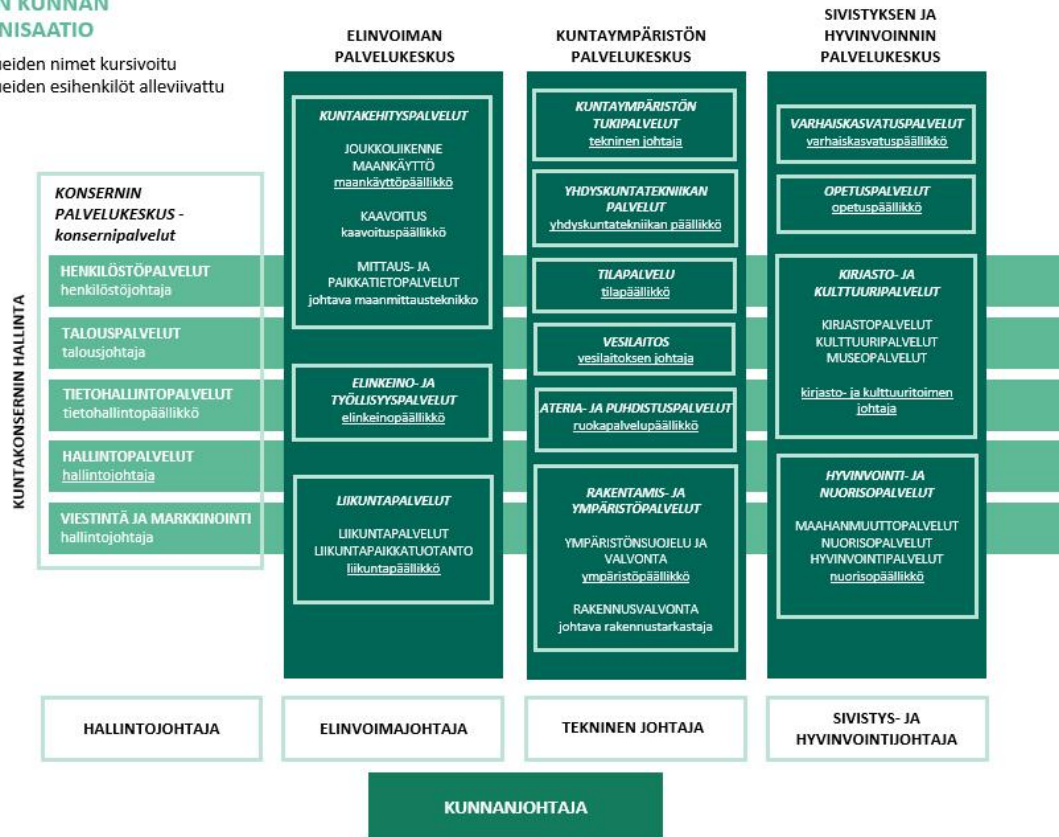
N KUNNAN
NISAATIO

ueiden nimet kursivoitu
ueiden esihenkilöt alleviivattu

KUNTAKONSERNIN HALLINTA

KONSERNIN PALVELUKESKUS - konsernipalvelut

HENKILÖSTÖPALVELUT
henkilöstöjohtaja

TALOUSPALVELUT
talousjohtaja

TIETOHALLINTOPALVELUT
tietohallintopäällikkö

HALLINTOPALVELUT
hallintojohtaja

VIESTINTÄ JA MARKKINOINTI
hallintojohtaja

ELINVOIMAN PALVELUKESKUS

KUNTAKEHITYSPALVELUT

JOUKKOLIIKENNE
MAANKÄYTTÖ
maankäyttöpäällikkö

KAAVOITUS
kaavoituspäällikkö

MITTAUS- JA PAIKKATIETOPALVELUT
johtava maanmittausteknikko

ELINKEINO- JA TYÖLLISYYSPALVELUT
elinkeinopäällikkö

LIIKUNTAPALVELUT

LIIKUNTAPALVELUT
LIIKUNTAPAIKKATUOTANTO
liikuntapäällikkö

KUNTAYMPÄRISTÖN PALVELUKESKUS

KUNTAYMPÄRISTÖN TUKIPALVELUT
tekninen johtaja

YHDYSKUNTATEKNIIKAN PALVELUT
yhdyskuntatekniikan päällikkö

TILAPALVELU
tilapäällikkö

VESILAITOS
vesilaitoksen johtaja

ATERIA- JA PUHDISTUSPALVELUT
ruokapalvelupäällikkö

RAKENTAMIS- JA YMPÄRISTÖPALVELUT

YMPÄRISTÖNSUOJELU JA VALVONTA
ympäristöpäällikkö

RAKENNUSVALVONTA
johtava rakennustarkastaja

SIVISTYKSEN JA HYVINVOINNIN PALVELUKESKUS

VARHAISKASVATUSPALVELUT
varhaiskasvatuspäällikkö

OPETUSPALVELUT
opetuspäällikkö

KIRJASTO- JA KULTTUURIPALVELUT

KIRJASTOPALVELUT
KULTTUURIPALVELUT
MUSEOPALVELUT

kirjasto- ja kulttuuritoimen johtaja

HYVINVOINTI- JA NUORISOPALVELUT

MAAHANMUUTTOPALVELUT
NUORISOPALVELUT
HYVINVOINTIPALVELUT
nuorisopäällikkö

HALLINTOJOHTAJA

ELINVOIMAJOHTAJA

TEKNINEN JOHTAJA

SIVISTYS- JA HYVINVOINTIJOHTAJA

KUNNANJOHTAJA